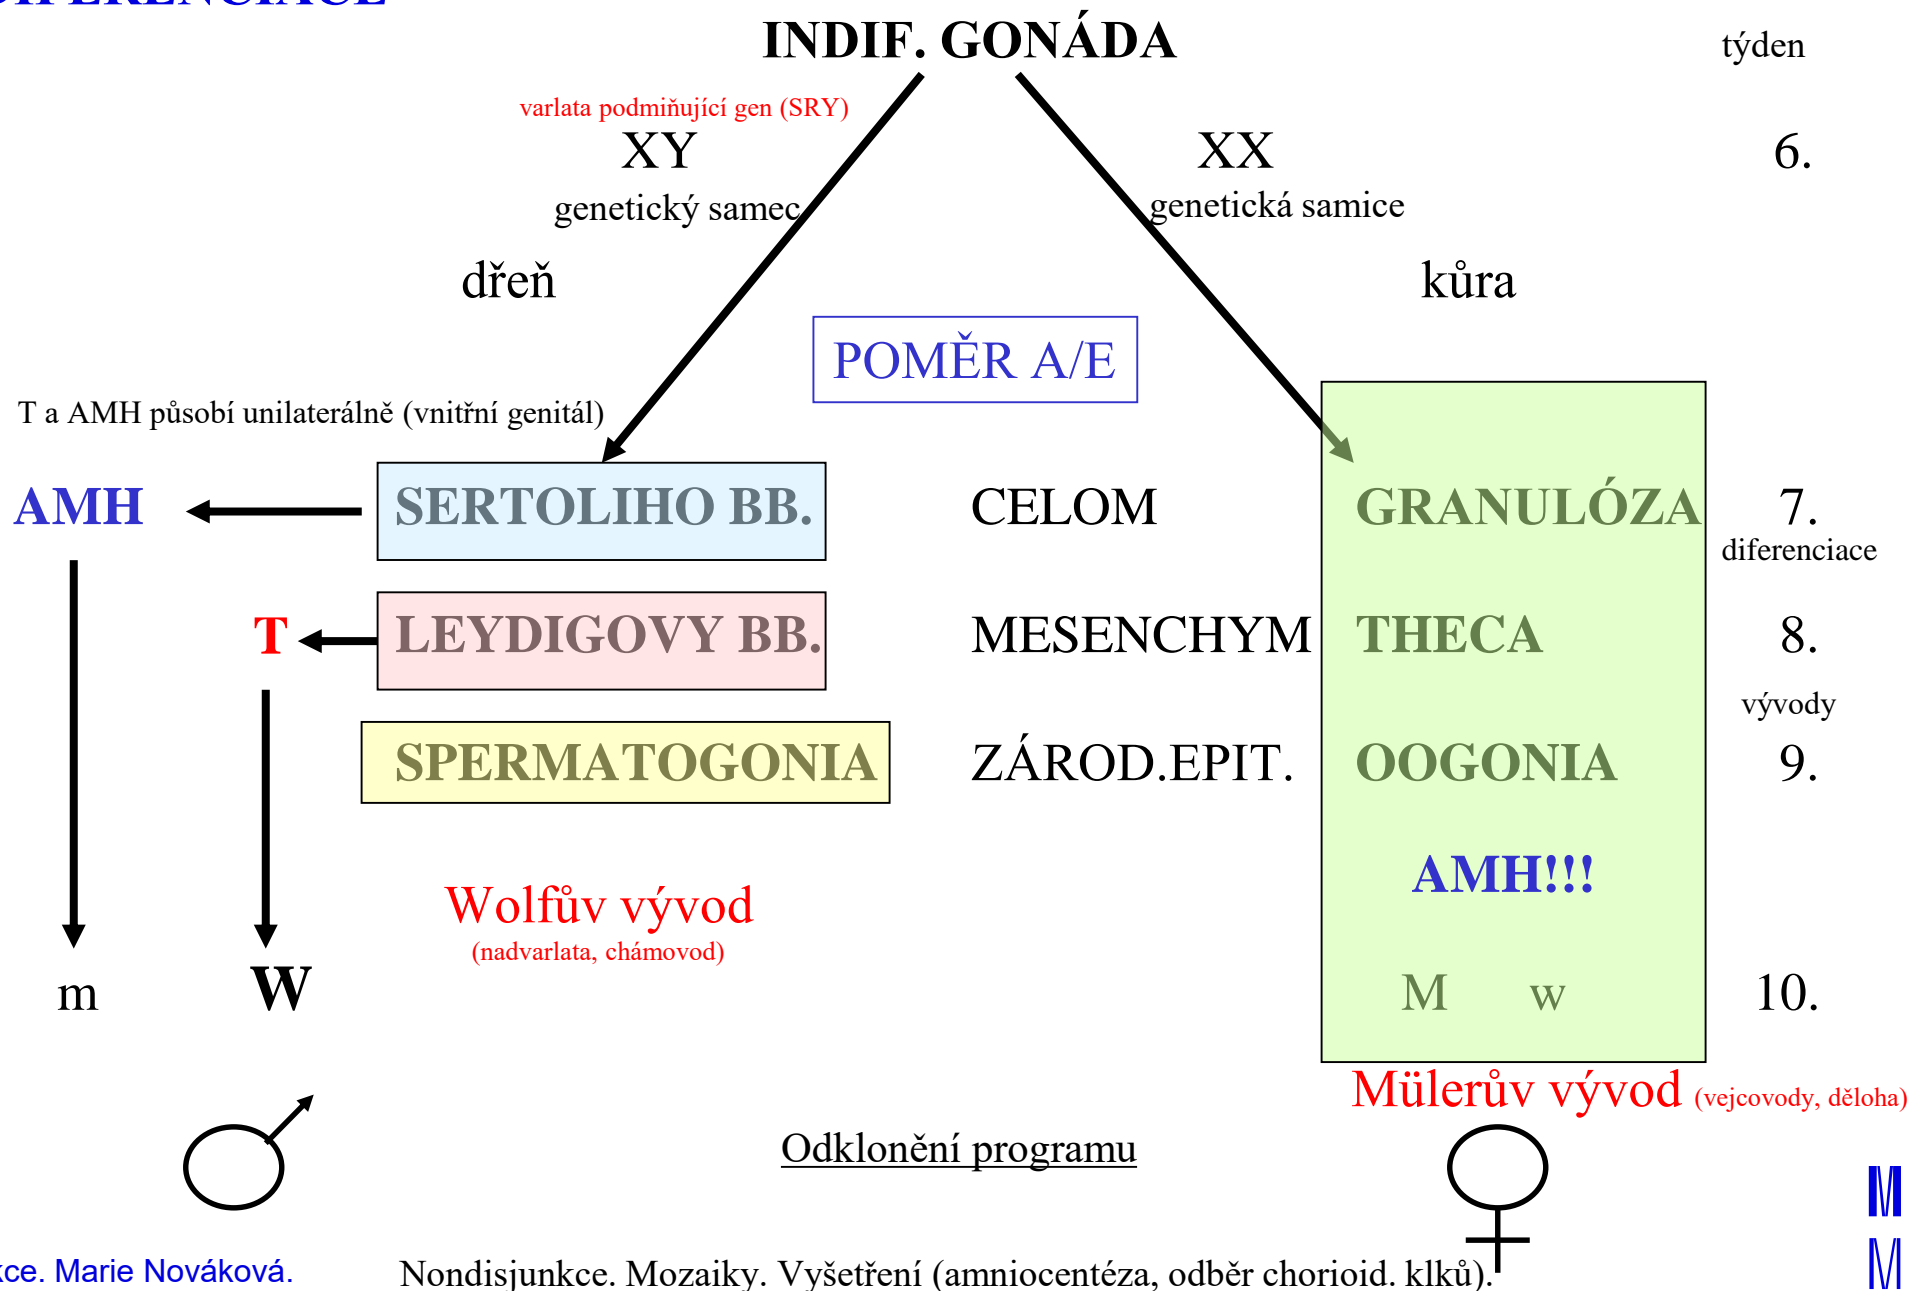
INDIF. GONÁDA

týden

varlata podmiňující gen (SRY)

XY

genetický samec

XX

genetická samice

6.

dřeň

kůra

POMĚR A/E

T a AMH působí unilaterálně (vnitřní genitál)

AMH

SERTOLIHO BB.

CELOM

GRANULÓZA

7.

diferenciace

T

LEYDIGOVY BB.

MESENCHYM

THECA

8.

vývody

SPERMATOGONIA

ZÁROD.EPIT.

OOGONIA

9.

AMH!!!

Wolfův vývod

(nadvarlata, chámovod)

m

W

M w

10.

Mülerův vývod (vejcovody, děloha)

Odklonění programu

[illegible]ce. Marie Nováková.

Nondisjunkce. Mozaiky. Vyšetření (amniocentéza, odběr chorioid. klků).

M
M